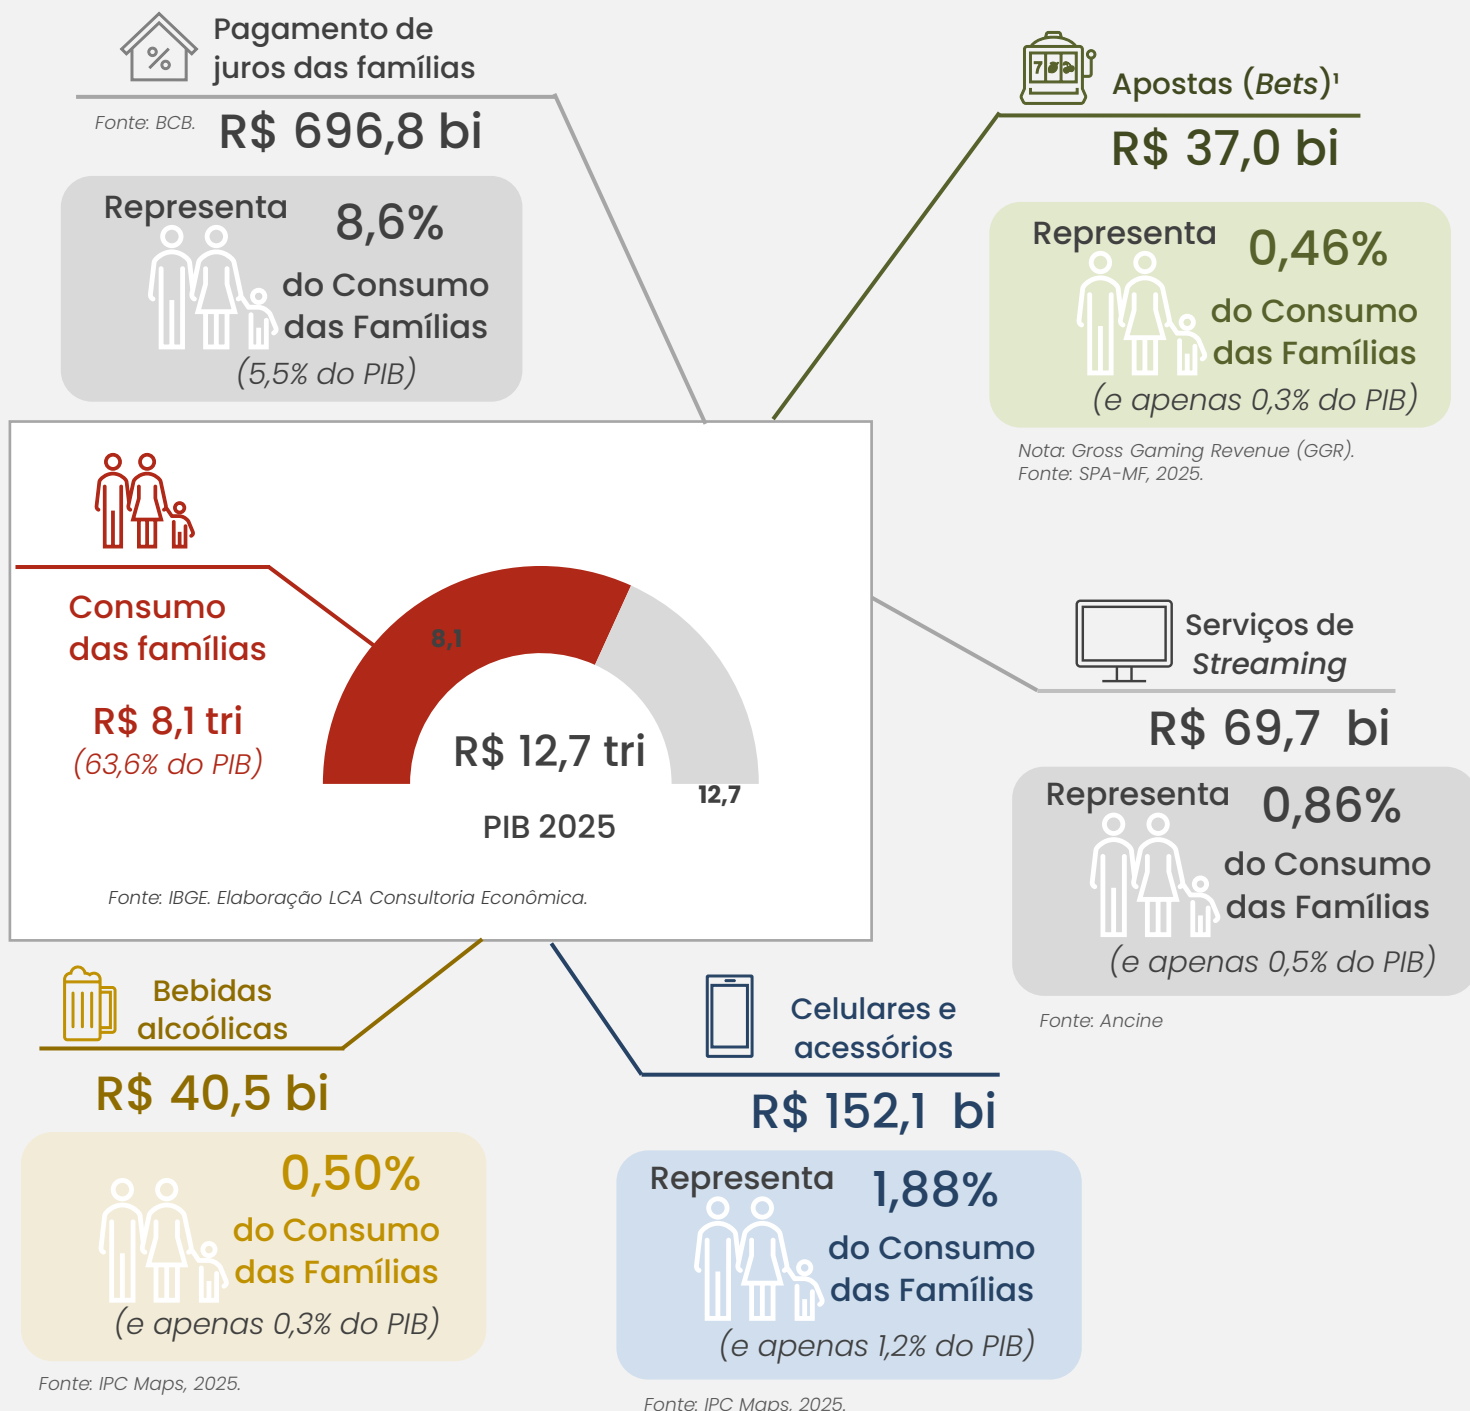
Pagamento de juros das famílias

Fonte: BCB.

R$ 696,8 bi

Representa 8,6% do Consumo das Famílias (5,5% do PIB)

Apostas (*Bets*)¹

R$ 37,0 bi

Representa 0,46% do Consumo das Famílias (e apenas 0,3% do PIB)

Nota: Gross Gaming Revenue (GGR).
Fonte: SPA-MF, 2025.

Consumo das famílias

R$ 8,1 tri
(63,6% do PIB)

8,1

R$ 12,7 tri

PIB 2025

12,7

Fonte: IBGE. Elaboração LCA Consultoria Econômica.

Serviços de *Streaming*

R$ 69,7 bi

Representa 0,86% do Consumo das Famílias (e apenas 0,5% do PIB)

Fonte: Ancine

Bebidas alcoólicas

R$ 40,5 bi

0,50% do Consumo das Famílias (e apenas 0,3% do PIB)

Fonte: IPC Maps, 2025.

Celulares e acessórios

R$ 152,1 bi

Representa 1,88% do Consumo das Famílias (e apenas 1,2% do PIB)

Fonte: IPC Maps, 2025.